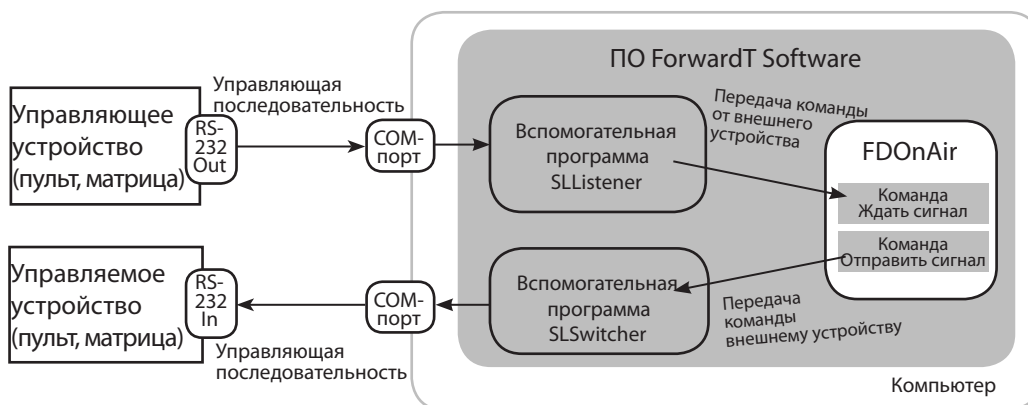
ПО ForwardT Software

Управляющее устройство (пульт, матрица)

RS-232 Out

Управляющая последовательность

COM-порт

Вспомогательная программа SLListener

Передача команды от внешнего устройства

FDOnAir

Команда Ждать сигнал

Команда Отправить сигнал

Управляемое устройство (пульт, матрица)

RS-232 In

COM-порт

Вспомогательная программа SLSwitcher

Передача команды внешнему устройству

Управляющая последовательность

Компьютер